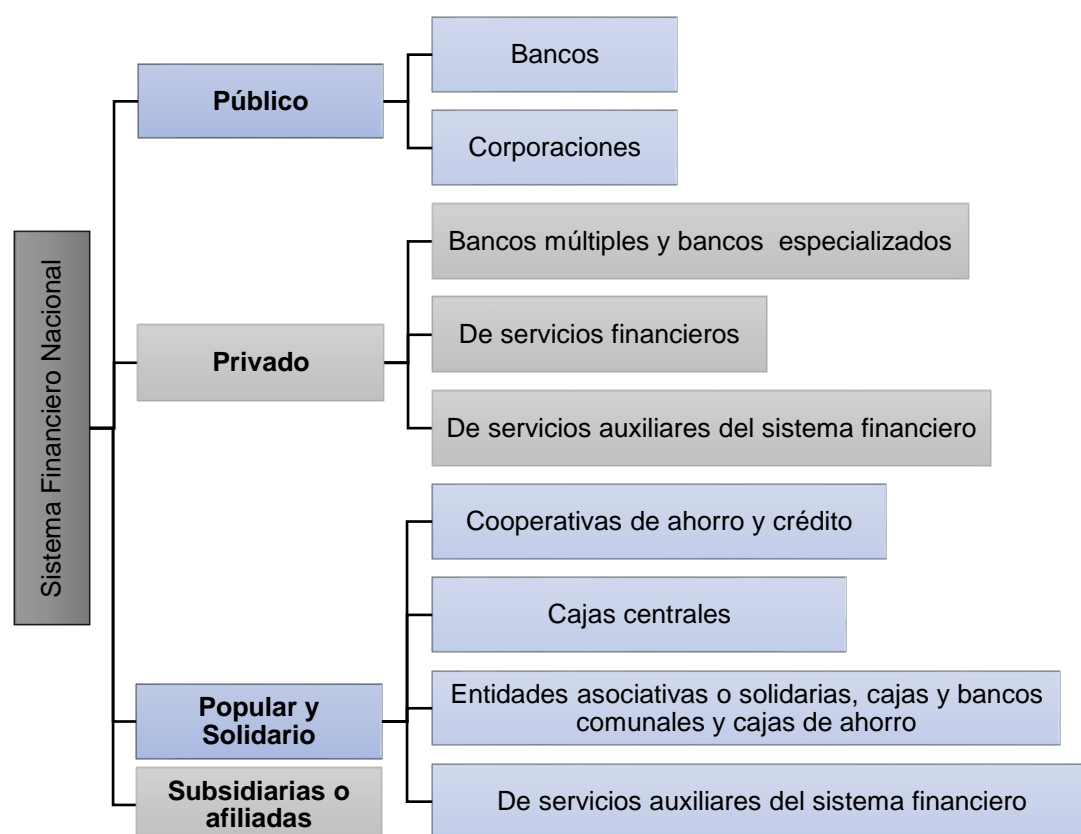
Sistema Financiero Nacional

Público

Bancos

Corporaciones

Privado

Bancos múltiples y bancos especializados

De servicios financieros

De servicios auxiliares del sistema financiero

Popular y Solidario

Cooperativas de ahorro y crédito

Cajas centrales

Entidades asociativas o solidarias, cajas y bancos comunales y cajas de ahorro

De servicios auxiliares del sistema financiero

Subsidiarias o afiliadas